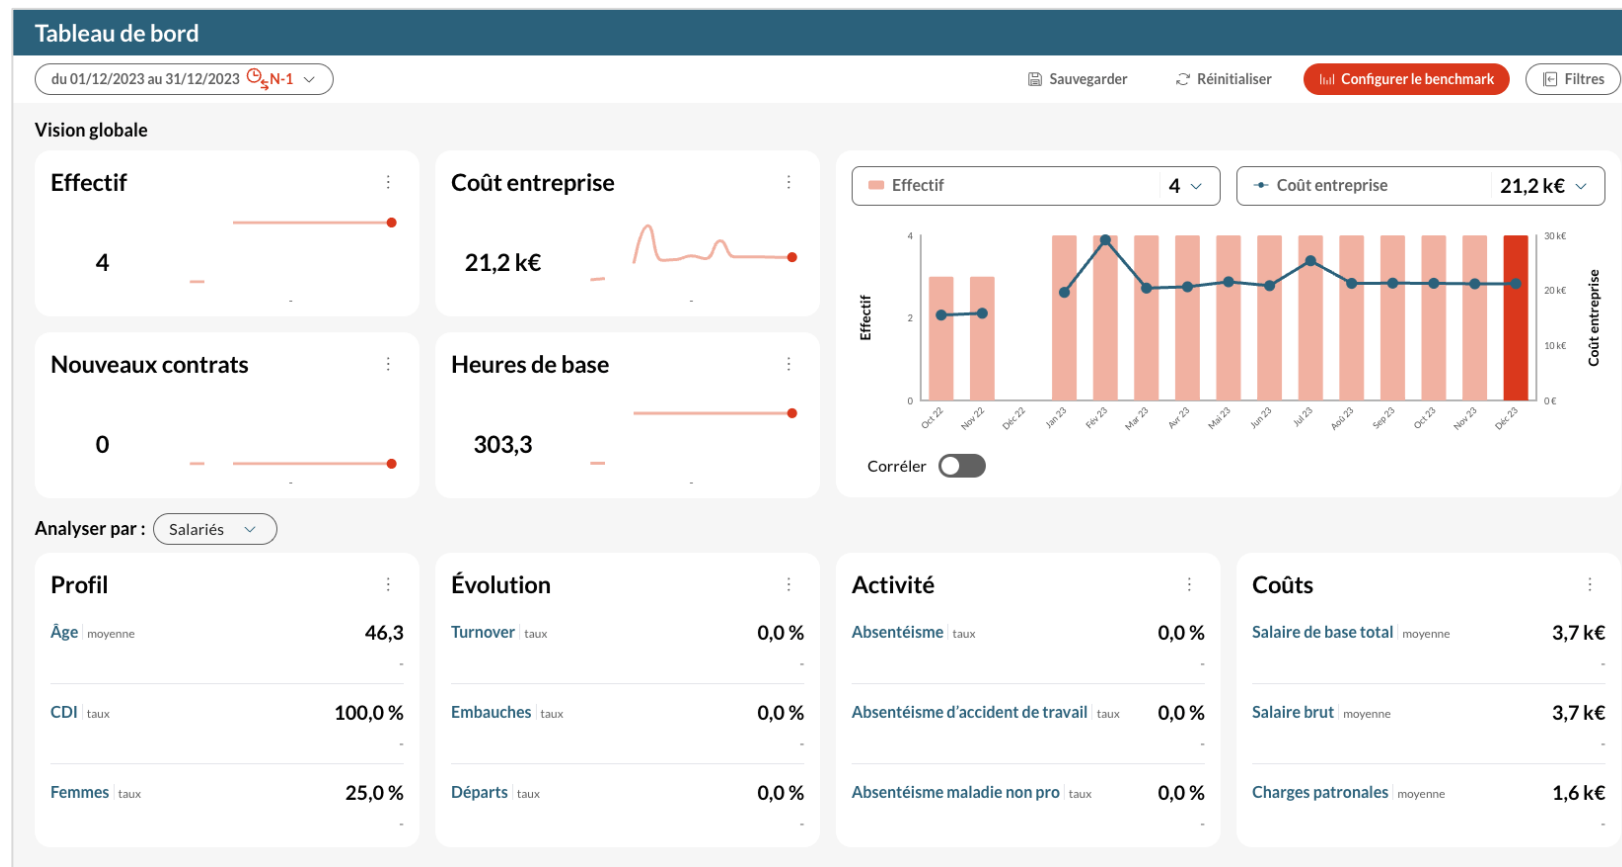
Tableau de bord

du 01/12/2023 au 31/12/2023 N-1

Sauvegarder Réinitialiser Configurer le benchmark Filtres

Vision globale

Effectif
4
-

Coût entreprise
21,2 k€
-

Nouveaux contrats
0
-

Heures de base
303,3
-

Effectif 4
Coût entreprise 21,2 k€

Effectif
4
2
0

Coût entreprise
30 k€
20 k€
10 k€
0 €

Oct 22 Nov 22 Déc 22 Jan 23 Fév 23 Mar 23 Avr 23 Mai 23 Jun 23 Jul 23 Aoû 23 Sep 23 Oct 23 Nov 23 Déc 23

Corréler

Analyser par : Salariés

Profil
Âge moyenne 46,3
-
CDI taux 100,0 %
-
Femmes taux 25,0 %
-

Évolution
Turnover taux 0,0 %
-
Embauches taux 0,0 %
-
Départs taux 0,0 %
-

Activité
Absentéisme taux 0,0 %
-
Absentéisme d'accident de travail taux 0,0 %
-
Absentéisme maladie non pro taux 0,0 %
-

Coûts
Salaire de base total moyenne 3,7 k€
-
Salaire brut moyenne 3,7 k€
-
Charges patronales moyenne 1,6 k€
-